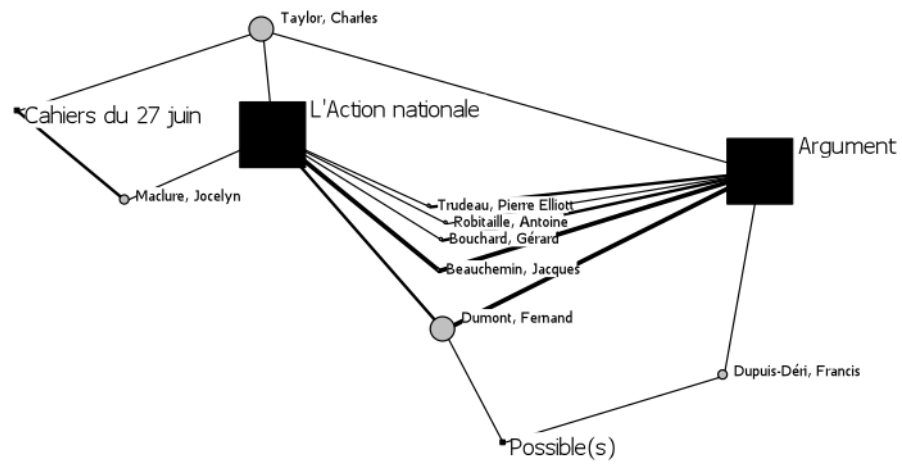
Taylor, Charles

Cahiers du 27 juin

L'Action nationale

Argument

Maclure, Jocelyn

Trudeau, Pierre Elliott

Robitaille, Antoine

Bouchard, Gérard

Beauchemin, Jacques

Dumont, Fernand

Dupuis-Déri, Francis

Possible(s)